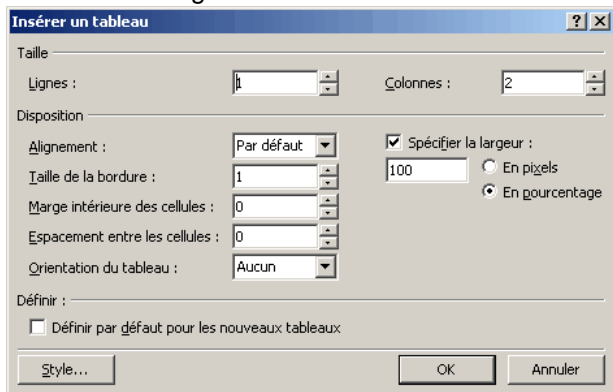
Insérer un tableau ? X

Taille

Lignes : 1 Colonnes : 2

Disposition

Alignement : Par défaut

Taille de la bordure : 1

Marge intérieure des cellules : 0

Espacement entre les cellules : 0

Orientation du tableau : Aucun

Spécifier la largeur :

100

En pixels

En pourcentage

Définir :

Définir par défaut pour les nouveaux tableaux

Style...

OK

Annuler